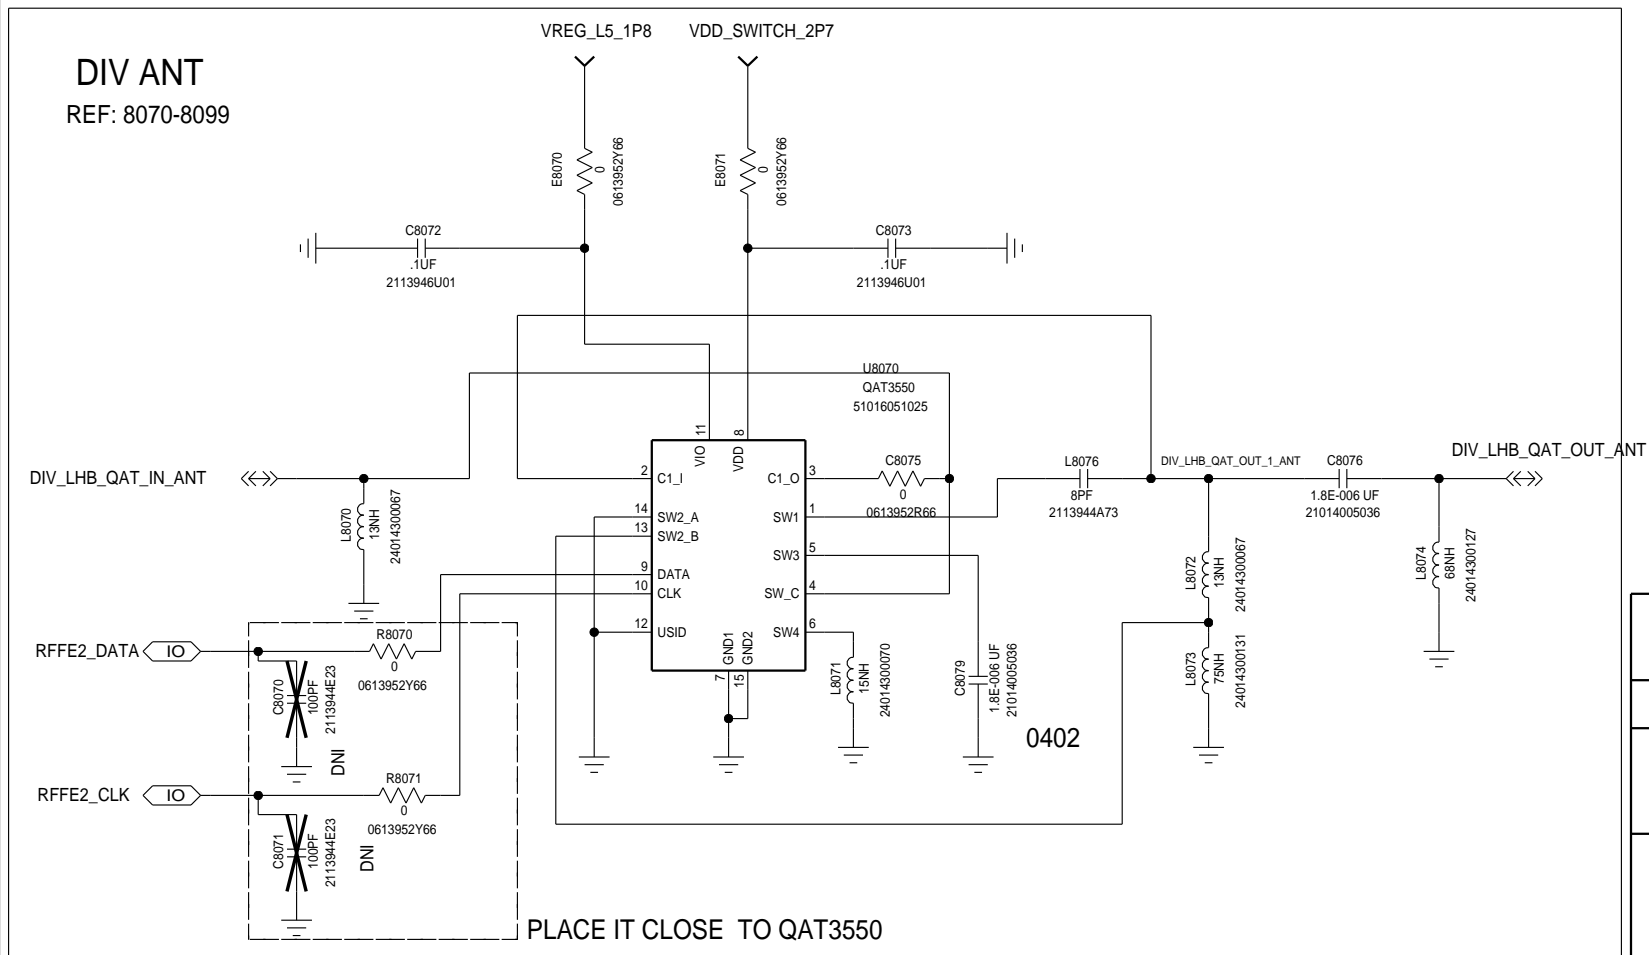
DIV ANT
REF: 8070-8099

VREG_L5_1P8
VDD_SWITCH_2P7

E8070
0
0613952Y66

E8071
0
0613952Y66

C8072
.1UF
2113946U01

C8073
.1UF
2113946U01

U8070
QAT3550
51016051025

DIV_LHB_QAT_IN_ANT

L8070
13NH
24014300067

11 VIO
8 VDD
2 C1_I
3 C1_O
14 SW2_A
13 SW2_B
1 SW1
5 SW3
9 DATA
10 CLK
4 SW_C
12 USID
6 SW4
7 GND1
15 GND2

C8075
0
0613952R66

L8076
8PF
2113944A73

DIV_LHB_QAT_OUT_1_ANT

C8076
1.8E-006 UF
21014005036

DIV_LHB_QAT_OUT_ANT

L8072
13NH
24014300067

L8074
68NH
24014300127

L8073
75NH
24014300131

L8071
15NH
24014300070

C8079
1.8E-006 UF
21014005036

0402

RFFE2_DATA IO

R8070
0
0613952Y66

C8070
100PF
2113944E23
DNI

RFFE2_CLK IO

R8071
0
0613952Y66

C8071
100PF
2113944E23
DNI

PLACE IT CLOSE TO QAT3550